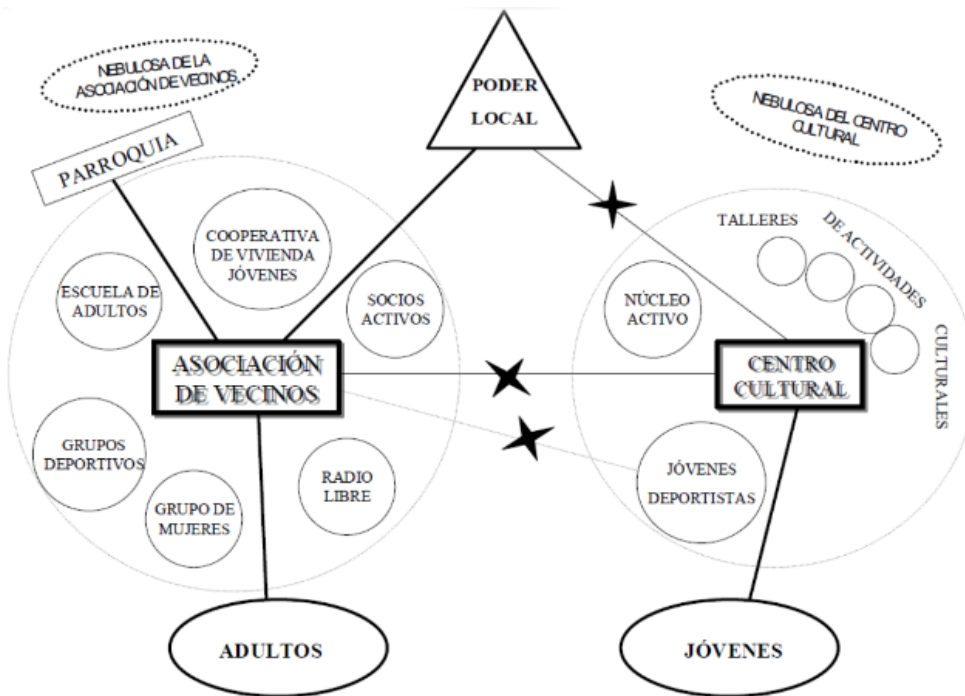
NEBULOSA DE LA ASOCIACIÓN DE VECINOS

PODER LOCAL

NEBULOSA DEL CENTRO CULTURAL

PARROQUIA

COOPERATIVA DE VIVIENDA JÓVENES

ESCUELA DE ADULTOS

SOCIOS ACTIVOS

TALLERES DE ACTIVIDADES CULTURALES

NÚCLEO ACTIVO

ASOCIACIÓN DE VECINOS

CENTRO CULTURAL

GRUPOS DEPORTIVOS

RADIO LIBRE

GRUPO DE MUJERES

JÓVENES DEPORTISTAS

ADULTOS

JÓVENES